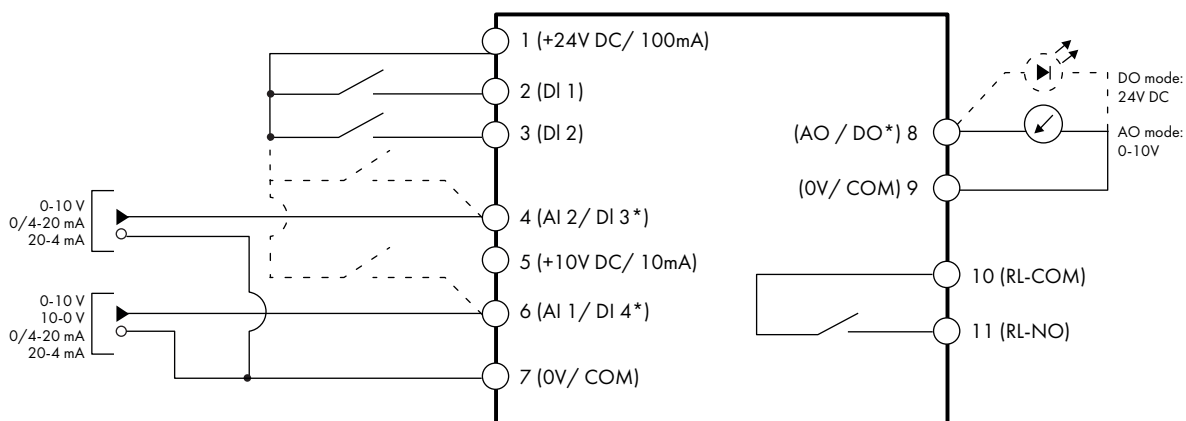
1 (+24V DC/ 100mA)

2 (DI 1)

3 (DI 2)

0-10 V
0/4-20 mA
20-4 mA

4 (AI 2/ DI 3*)

5 (+10V DC/ 10mA)

0-10 V
10-0 V
0/4-20 mA
20-4 mA

6 (AI 1/ DI 4*)

7 (0V/ COM)

DO mode:
24V DC

(AO / DO*) 8

AO mode:
0-10V

(0V/ COM) 9

10 (RL-COM)

11 (RL-NO)